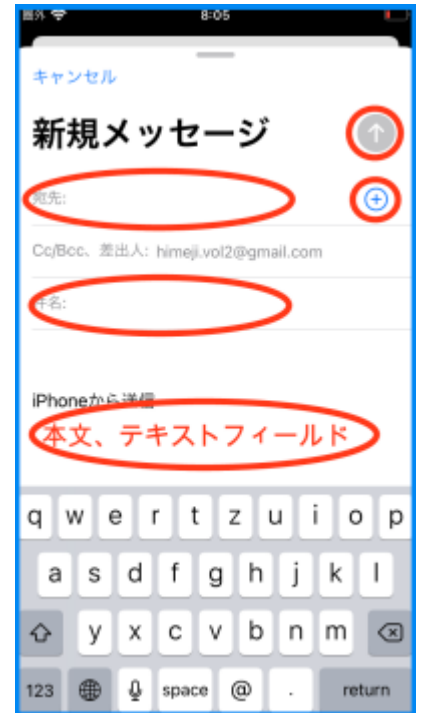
圏外
8:05

キャンセル

新規メッセージ

宛先:

Cc/Bcc、差出人: himeji.vol2@gmail.com

件名:

iPhoneから送信

本文、テキストフィールド

q w e r t z u i o p
a s d f g h j k l
y x c v b n m
123 space @ . return